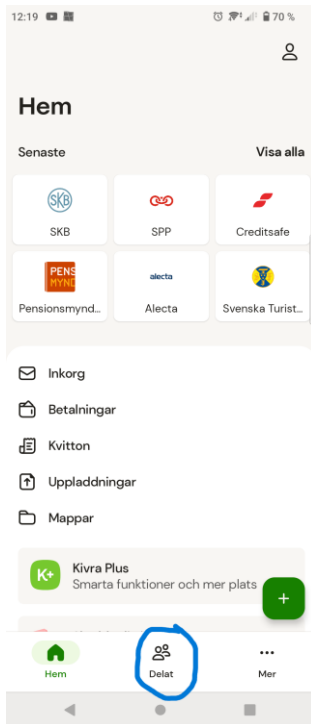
12:19

70 %

Hem

Senaste

Visa alla

SKB

SKB

SPP

Creditsafe

PENS MYND

Pensionsmynd...

alecta

Alecta

Svenska Turist...

Inkorg

Betalningar

Kvitton

Uppladdningar

Mappar

K+

Kivra Plus

Smarta funktioner och mer plats

+

Hem

Delat

Mer